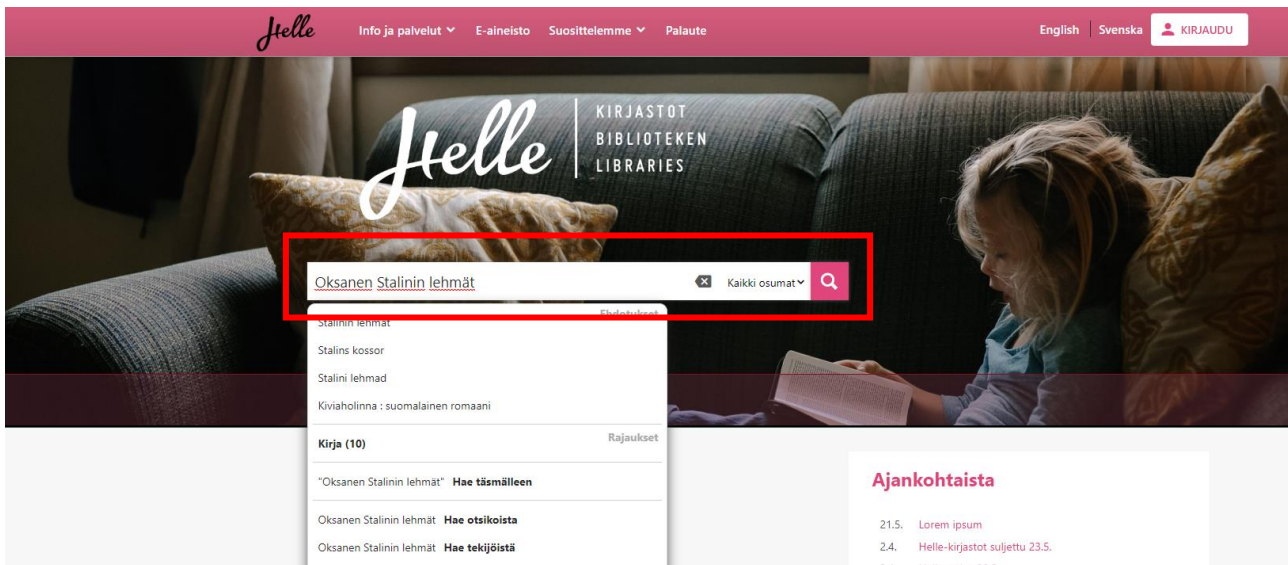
Helle Info ja palvelut E-aineisto Suosittelemme Palaute English Svenska KIRJAUDU

Helle KIRJASTOT BIBLIOTEKEN LIBRARIES

Oksanen Stalinin lehmät

Kaikki osumat

Ehdotukset

Stalinin lehmät

Stalins kossor

Stalini lehmad

Kiviaholinna : suomalainen romaani

Rajaukset

Kirja (10)

"Oksanen Stalinin lehmät" Hae täsmälleen

Oksanen Stalinin lehmät Hae otsikoista

Oksanen Stalinin lehmät Hae tekijöistä

Ajankohtaista

21.5. Lorem ipsum

2.4. Helle-kirjastot suljettu 23.5.